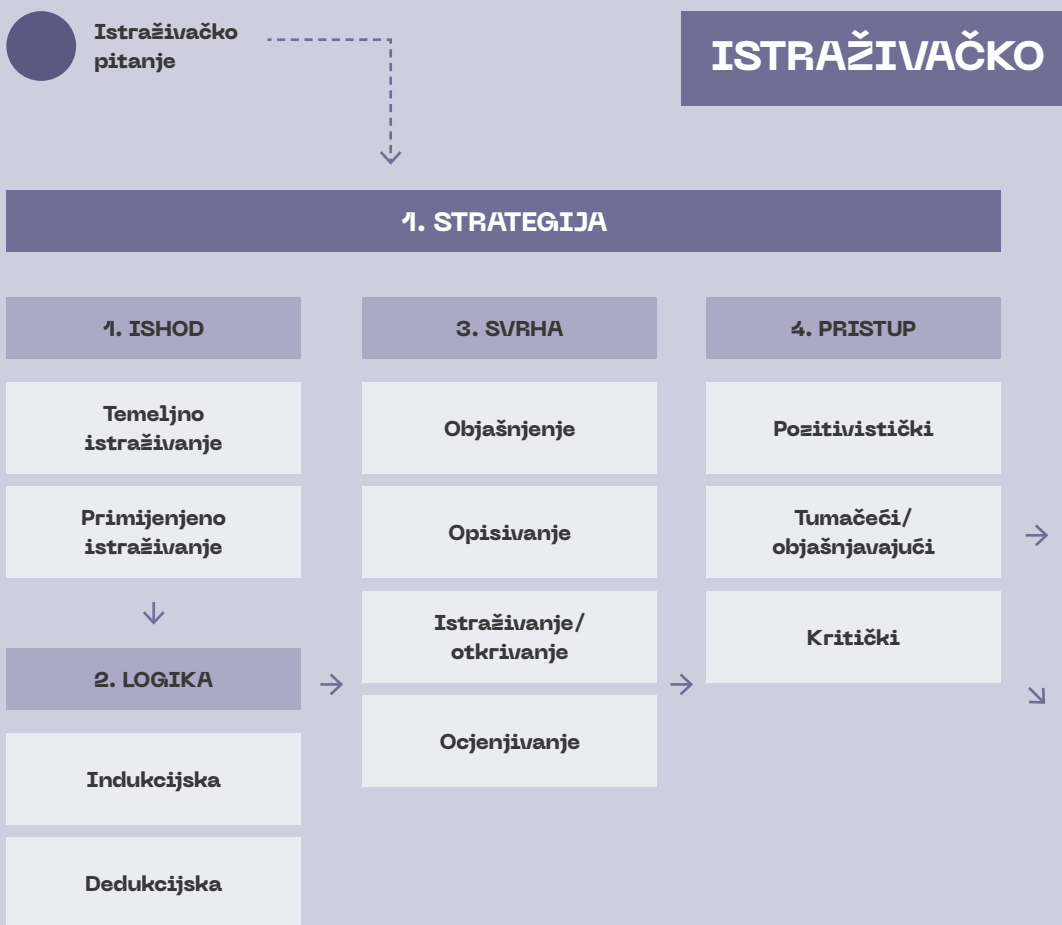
Istraživačko pitanje

ISTRAŽIVAČKO

1. STRATEGIJA

1. ISHOD

Temeljno istraživanje

Primijenjeno istraživanje

2. LOGIKA

Indukcijska

Dedukcijska

3. SVRHA

Objašnjenje

Opisivanje

Istraživanje/ otkrivanje

Ocjenjivanje

4. PRISTUP

Pozitivistički

Tumačeći/ objašnjavajući

Kritički